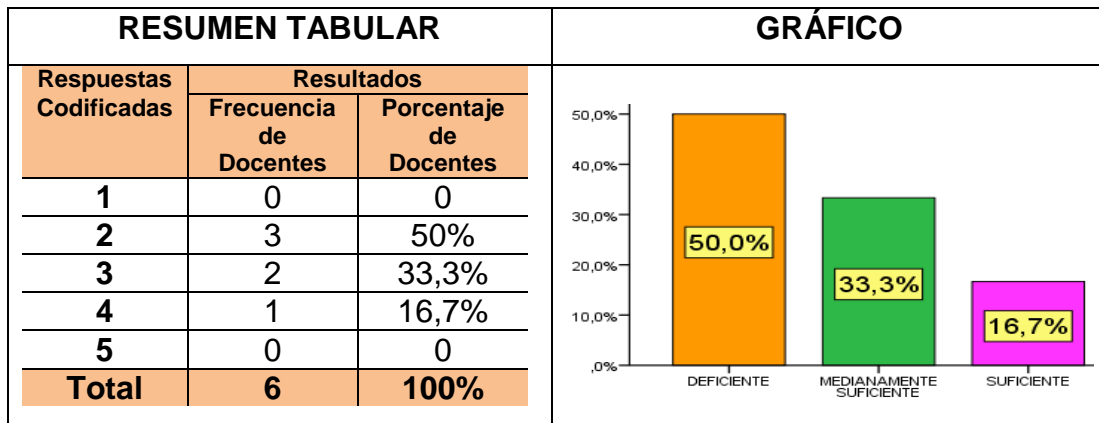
RESUMEN TABULAR

| Respuestas Codificadas | Resultados: Frecuencia de Docentes | Resultados: Porcentaje de Docentes |
|---|---|---|
| 1 | 0 | 0 |
| 2 | 3 | 50% |
| 3 | 2 | 33,3% |
| 4 | 1 | 16,7% |
| 5 | 0 | 0 |
| Total | 6 | 100% |

GRÁFICO

50,0%
40,0%
30,0%
20,0%
10,0%
,0%

50,0%
33,3%
16,7%

DEFICIENTE
MEDIANAMENTE SUFICIENTE
SUFICIENTE